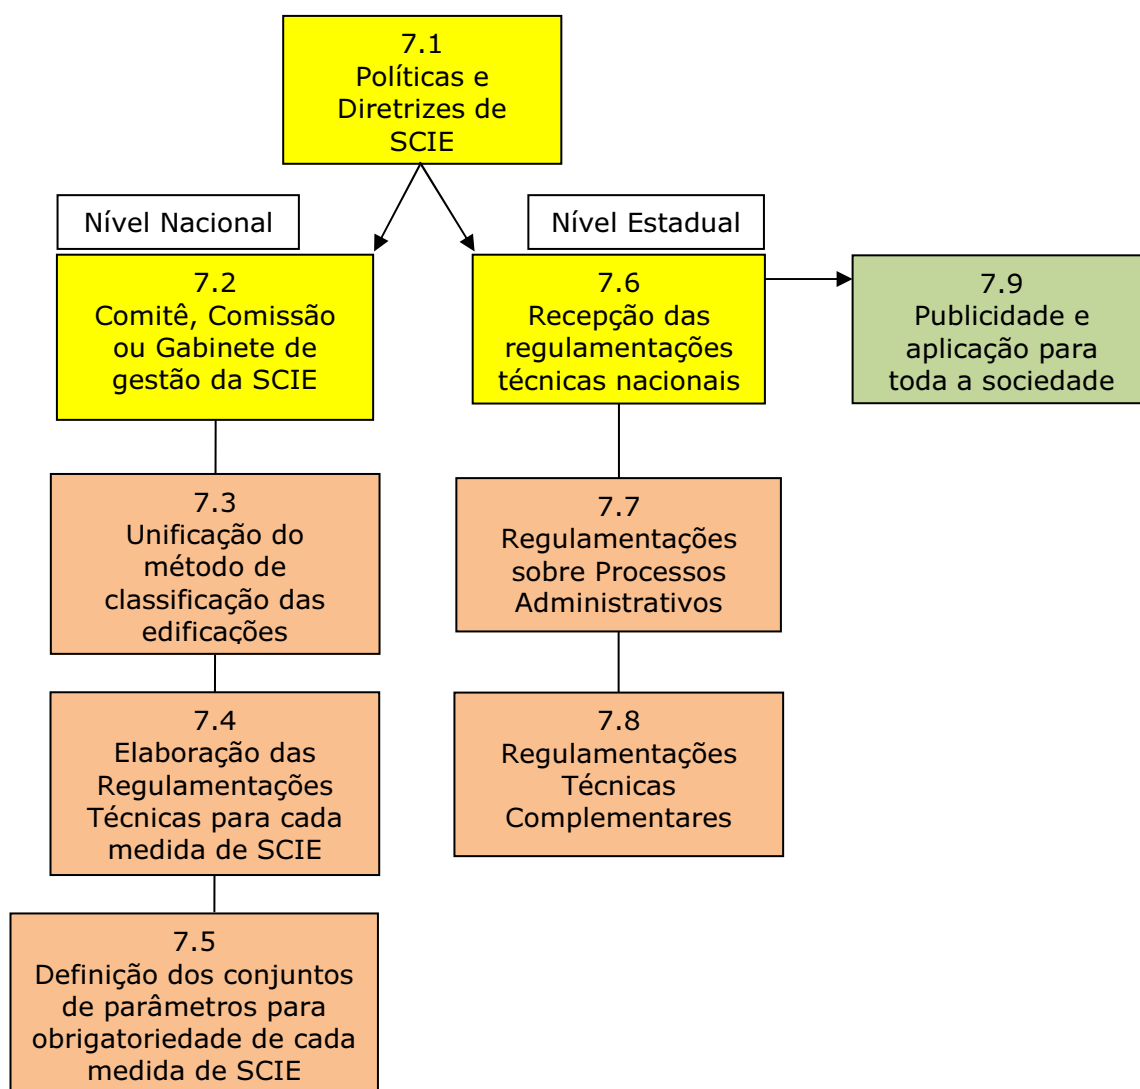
7.1
Políticas e Diretrizes de SCIE

Nível Nacional

Nível Estadual

7.2
Comitê, Comissão ou Gabinete de gestão da SCIE

7.6
Recepção das regulamentações técnicas nacionais

7.9
Publicidade e aplicação para toda a sociedade

7.3
Unificação do método de classificação das edificações

7.7
Regulamentações sobre Processos Administrativos

7.4
Elaboração das Regulamentações Técnicas para cada medida de SCIE

7.8
Regulamentações Técnicas Complementares

7.5
Definição dos conjuntos de parâmetros para obrigatoriedade de cada medida de SCIE